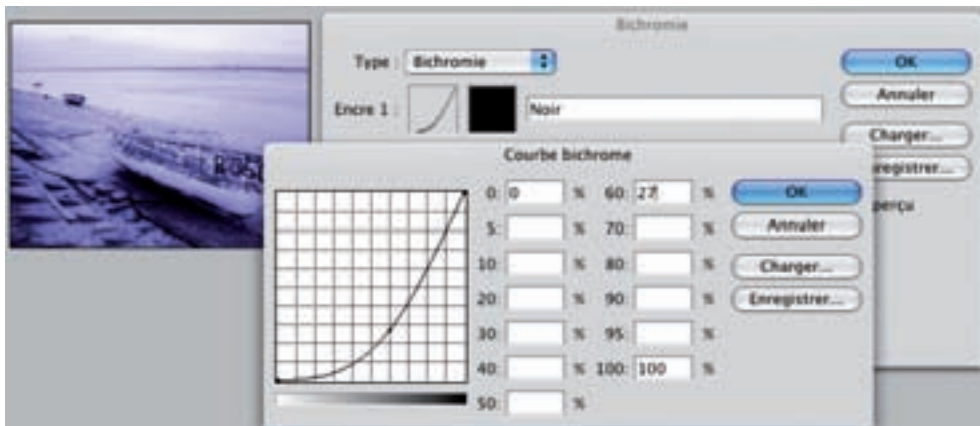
Bichromie

Type : Bichromie

Encre 1 : Noir

OK

Annuler

Charger...

Enregistrer...

Aperçu

BOSC

Courbe bichrome

0: 0 %
5: %
10: %
20: %
30: %
40: %
50: %
60: 27 %
70: %
80: %
90: %
95: %
100: 100 %

OK

Annuler

Charger...

Enregistrer...